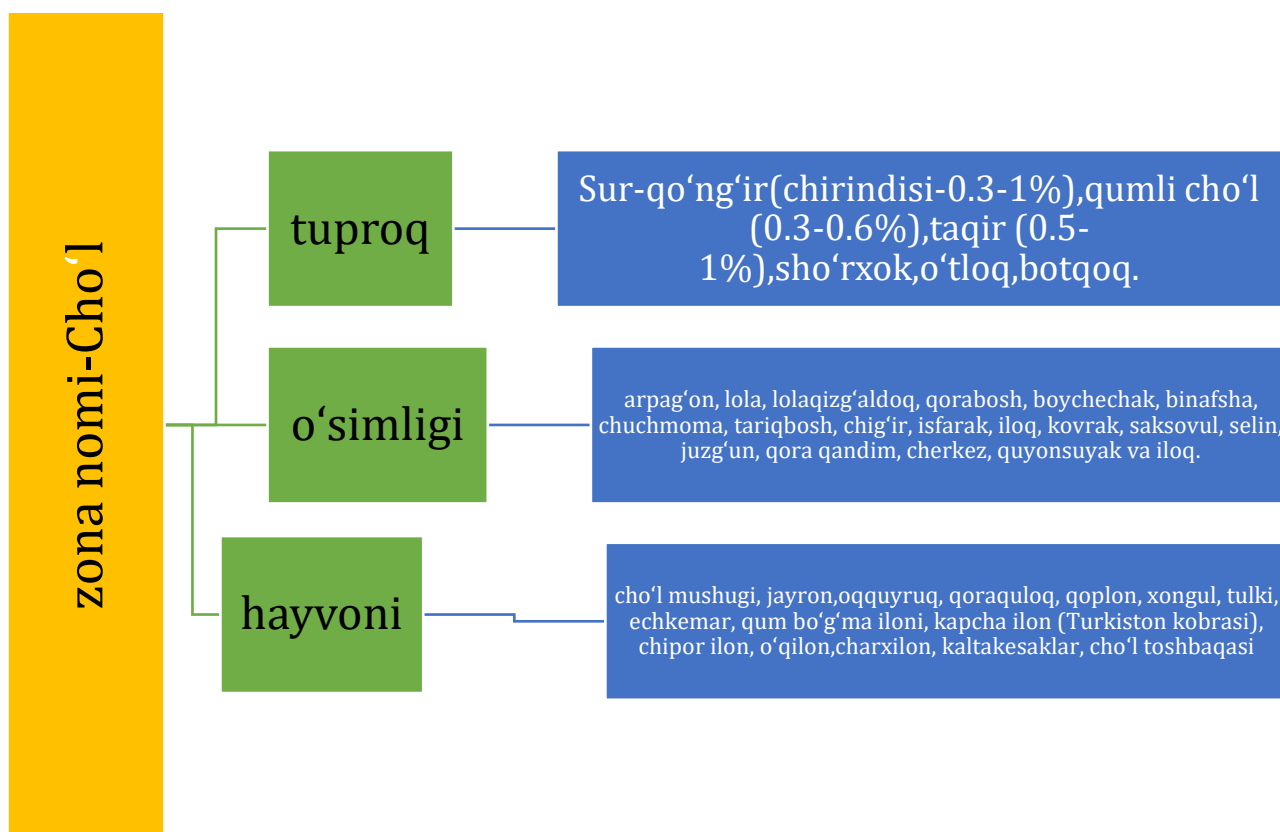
zona nomi-Cho‘l

tuproq

Sur-qo‘ng‘ir(chirindisi-0.3-1%),qumli cho‘l (0.3-0.6%),taqir (0.5-1%),sho‘rxok,o‘tloq,botqoq.

o‘simligi

arpag‘on, lola, lolaqizg‘aldoq, qorabosh, boychechak, binafsha, chuchmoma, tariqbosh, chig‘ir, isfarak, iloq, kovrak, saksovul, selin, juzg‘un, qora qandim, cherkez, quyonsuyak va iloq.

hayvoni

cho‘l mushugi, jayron,oqquyruq, qoraquloq, qoplon, xongul, tulki, echkemar, qum bo‘g‘ma iloni, kapcha ilon (Turkiston kobrasi), chipor ilon, o‘qilon,charxilon, kaltakesaklar, cho‘l toshbaqasi